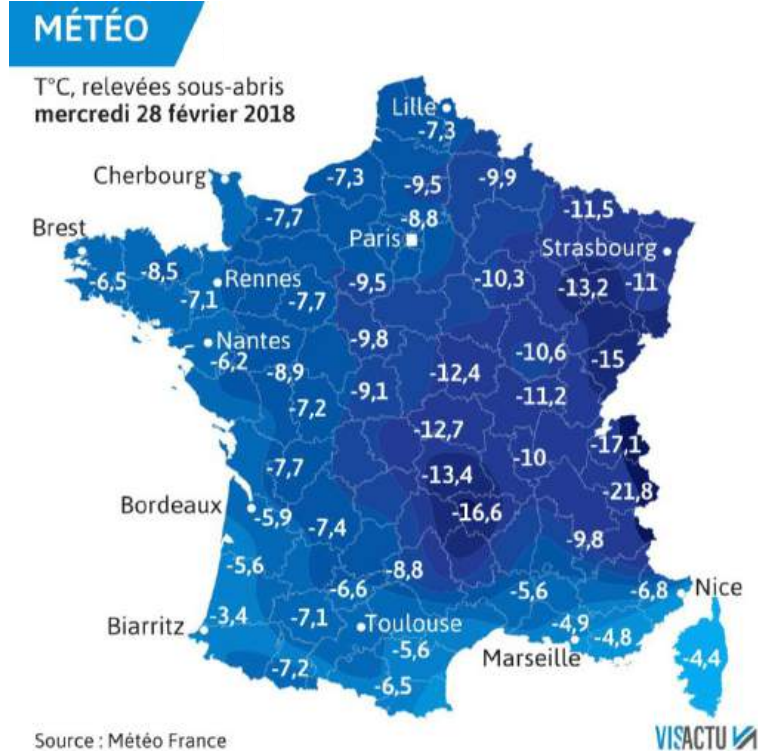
MÉTÉO

T°C, relevées sous-abris
**mercredi 28 février 2018**

Lille
-7,3
Cherbourg
-7,3
-9,5
-9,9
-11,5
-7,7
-8,8
Brest
Paris
Strasbourg
-6,5
-8,5
Rennes
-9,5
-10,3
-13,2
-11
-7,1
-7,7
Nantes
-9,8
-10,6
-15
-6,2
-8,9
-12,4
-9,1
-11,2
-7,2
-12,7
-17,1
-7,7
-13,4
-10
Bordeaux
-21,8
-5,9
-16,6
-7,4
-9,8
-5,6
-8,8
-6,6
-5,6
-6,8
Nice
Biarritz
-3,4
-7,1
Toulouse
-4,9
-5,6
-4,8
Marseille
-4,4
-7,2
-6,5

Source : Météo France

VISACTU